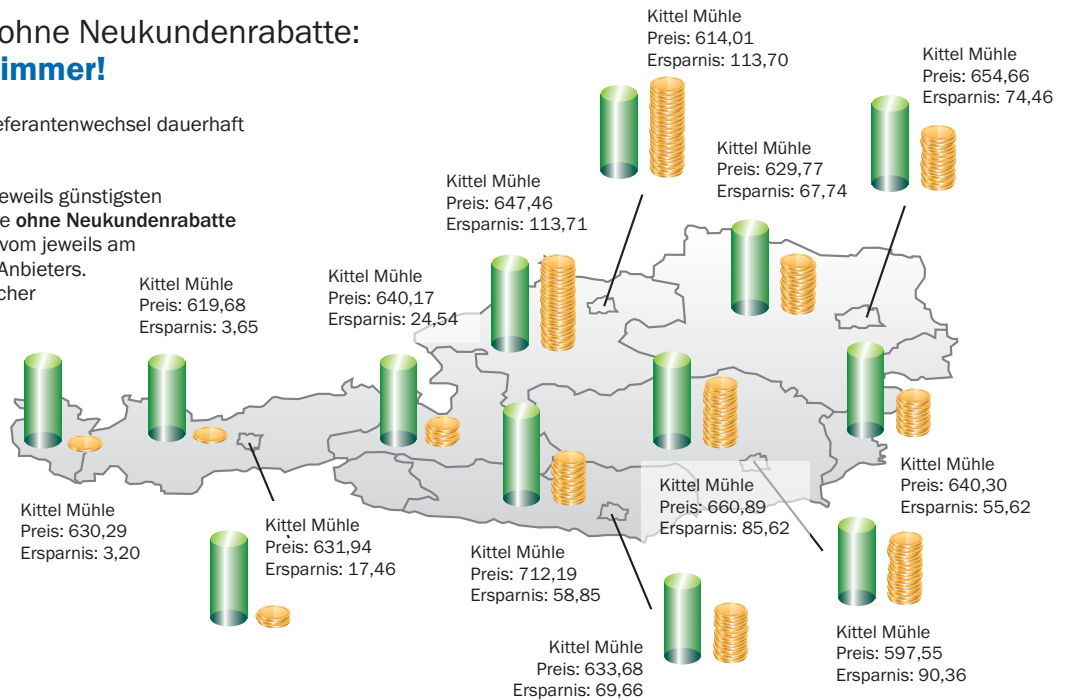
ohne Neukundenrabatte:
immer!

eferantenwechsel dauerhaft

eweils günstigsten
e **ohne Neukundenrabatte**
vom jeweils am
Anbieters.
cher

Kittel Mühle
Preis: 614,01
Ersparnis: 113,70

Kittel Mühle
Preis: 654,66
Ersparnis: 74,46

Kittel Mühle
Preis: 629,77
Ersparnis: 67,74

Kittel Mühle
Preis: 647,46
Ersparnis: 113,71

Kittel Mühle
Preis: 619,68
Ersparnis: 3,65

Kittel Mühle
Preis: 640,17
Ersparnis: 24,54

Kittel Mühle
Preis: 640,30
Ersparnis: 55,62

Kittel Mühle
Preis: 660,89
Ersparnis: 85,62

Kittel Mühle
Preis: 630,29
Ersparnis: 3,20

Kittel Mühle
Preis: 631,94
Ersparnis: 17,46

Kittel Mühle
Preis: 712,19
Ersparnis: 58,85

Kittel Mühle
Preis: 597,55
Ersparnis: 90,36

Kittel Mühle
Preis: 633,68
Ersparnis: 69,66